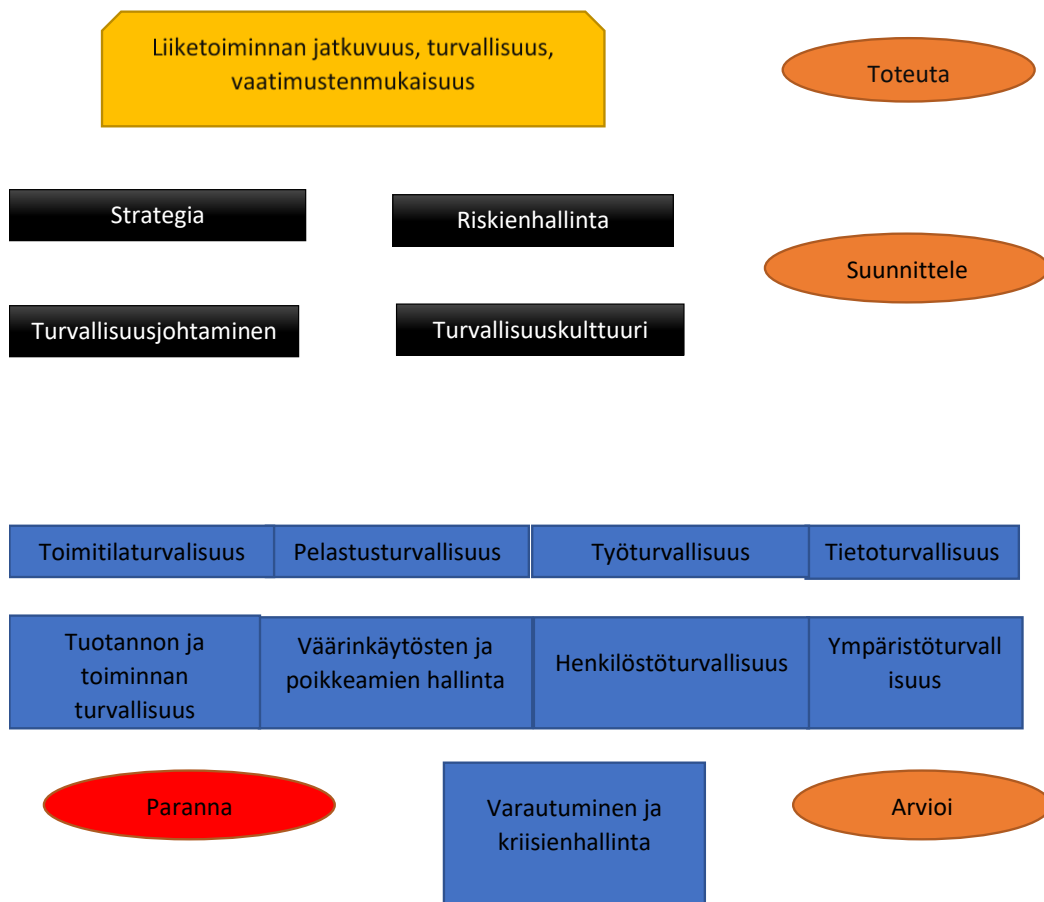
Liiketoiminnan jatkuvuus, turvallisuus, vaatimustenmukaisuus

Toteuta

Strategia

Riskienhallinta

Suunnittele

Turvallisuusjohtaminen

Turvallisuuskulttuuri

Toimitilaturvalisuus

Pelastusturvallisuus

Työturvallisuus

Tietoturvallisuus

Tuotannon ja toiminnan turvallisuus

Väärinkäytösten ja poikkeamien hallinta

Henkilöstöturvallisuus

Ympäristöturvall isuus

Paranna

Varautuminen ja kriisienhallinta

Arvioi